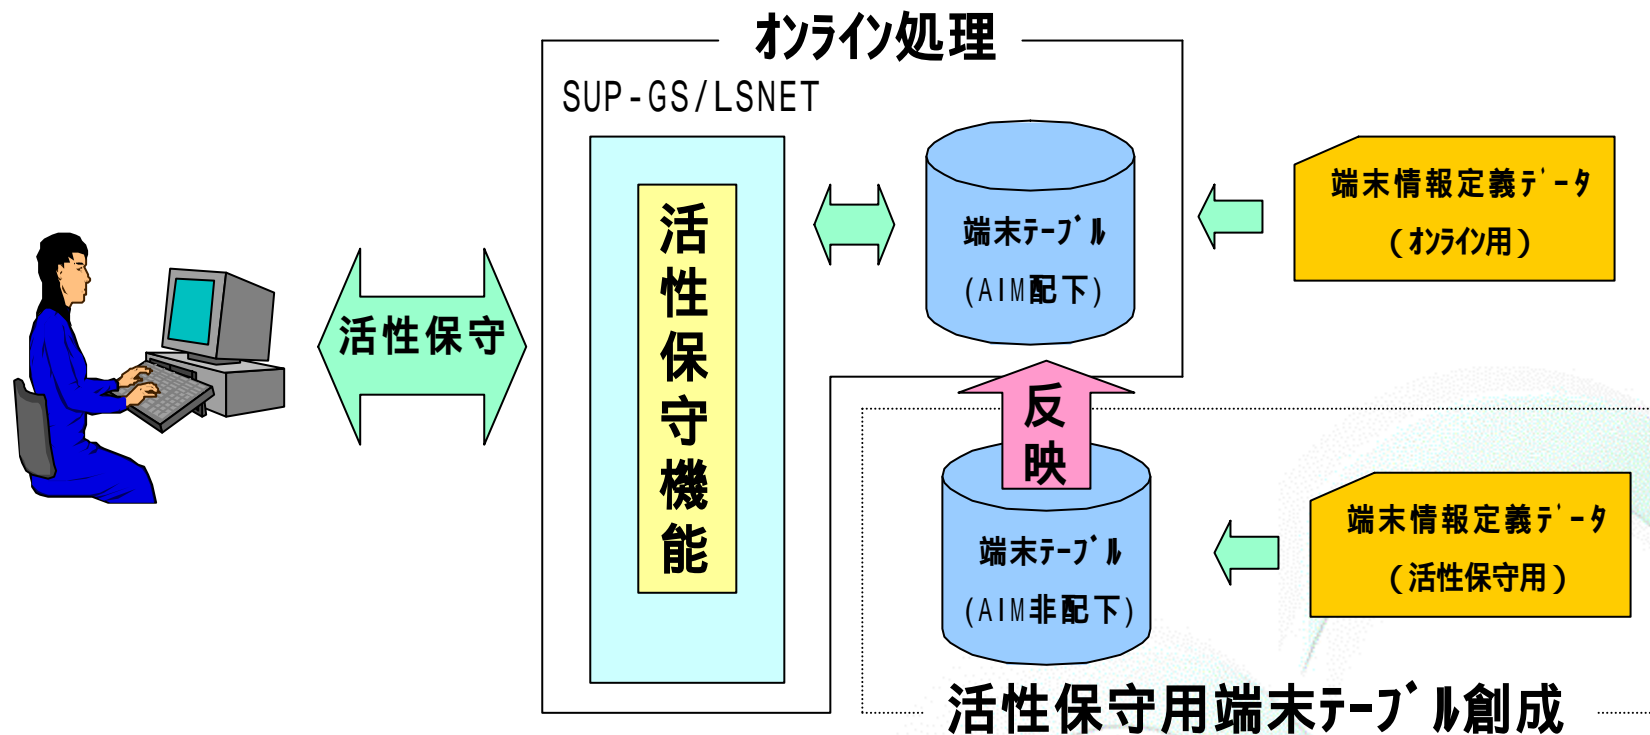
オンライン処理

SUP-GS/LSNET

活性保守

活性保守機能

端末テーブル
(AIM配下)

端末情報定義データ
(オンライン用)

反映

端末テーブル
(AIM非配下)

端末情報定義データ
(活性保守用)

活性保守用端末テーブル創成